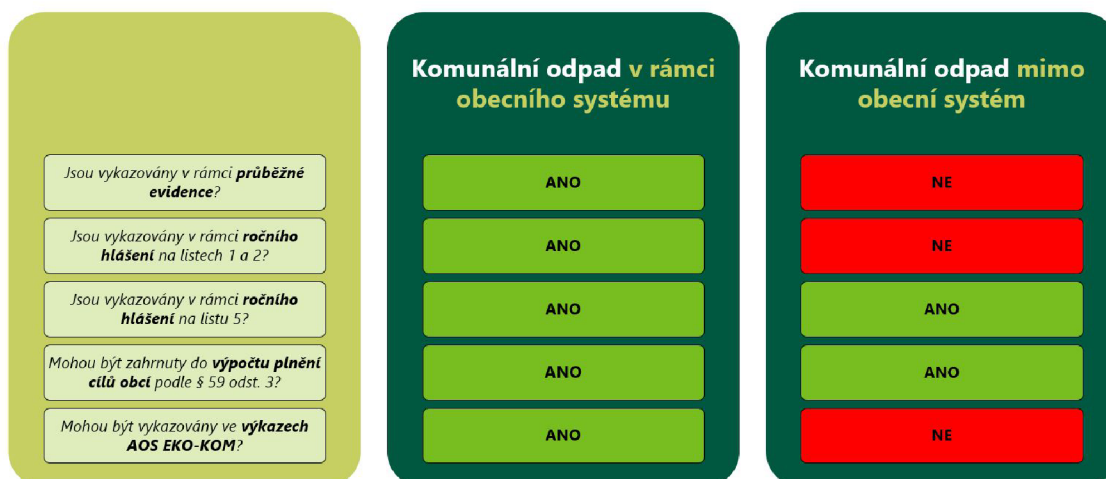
Jsou vykazovány v rámci průběžné evidence?

Jsou vykazovány v rámci ročního hlášení na listech 1 a 2?

Jsou vykazovány v rámci ročního hlášení na listu 5?

Mohou být zahrnuty do výpočtu plnění cílů obcí podle § 59 odst. 3?

Mohou být vykazovány ve výkazech AOS EKO-KOM?

Komunální odpad v rámci obecního systému

ANO

ANO

ANO

ANO

ANO

Komunální odpad mimo obecní systém

NE

NE

ANO

ANO

NE